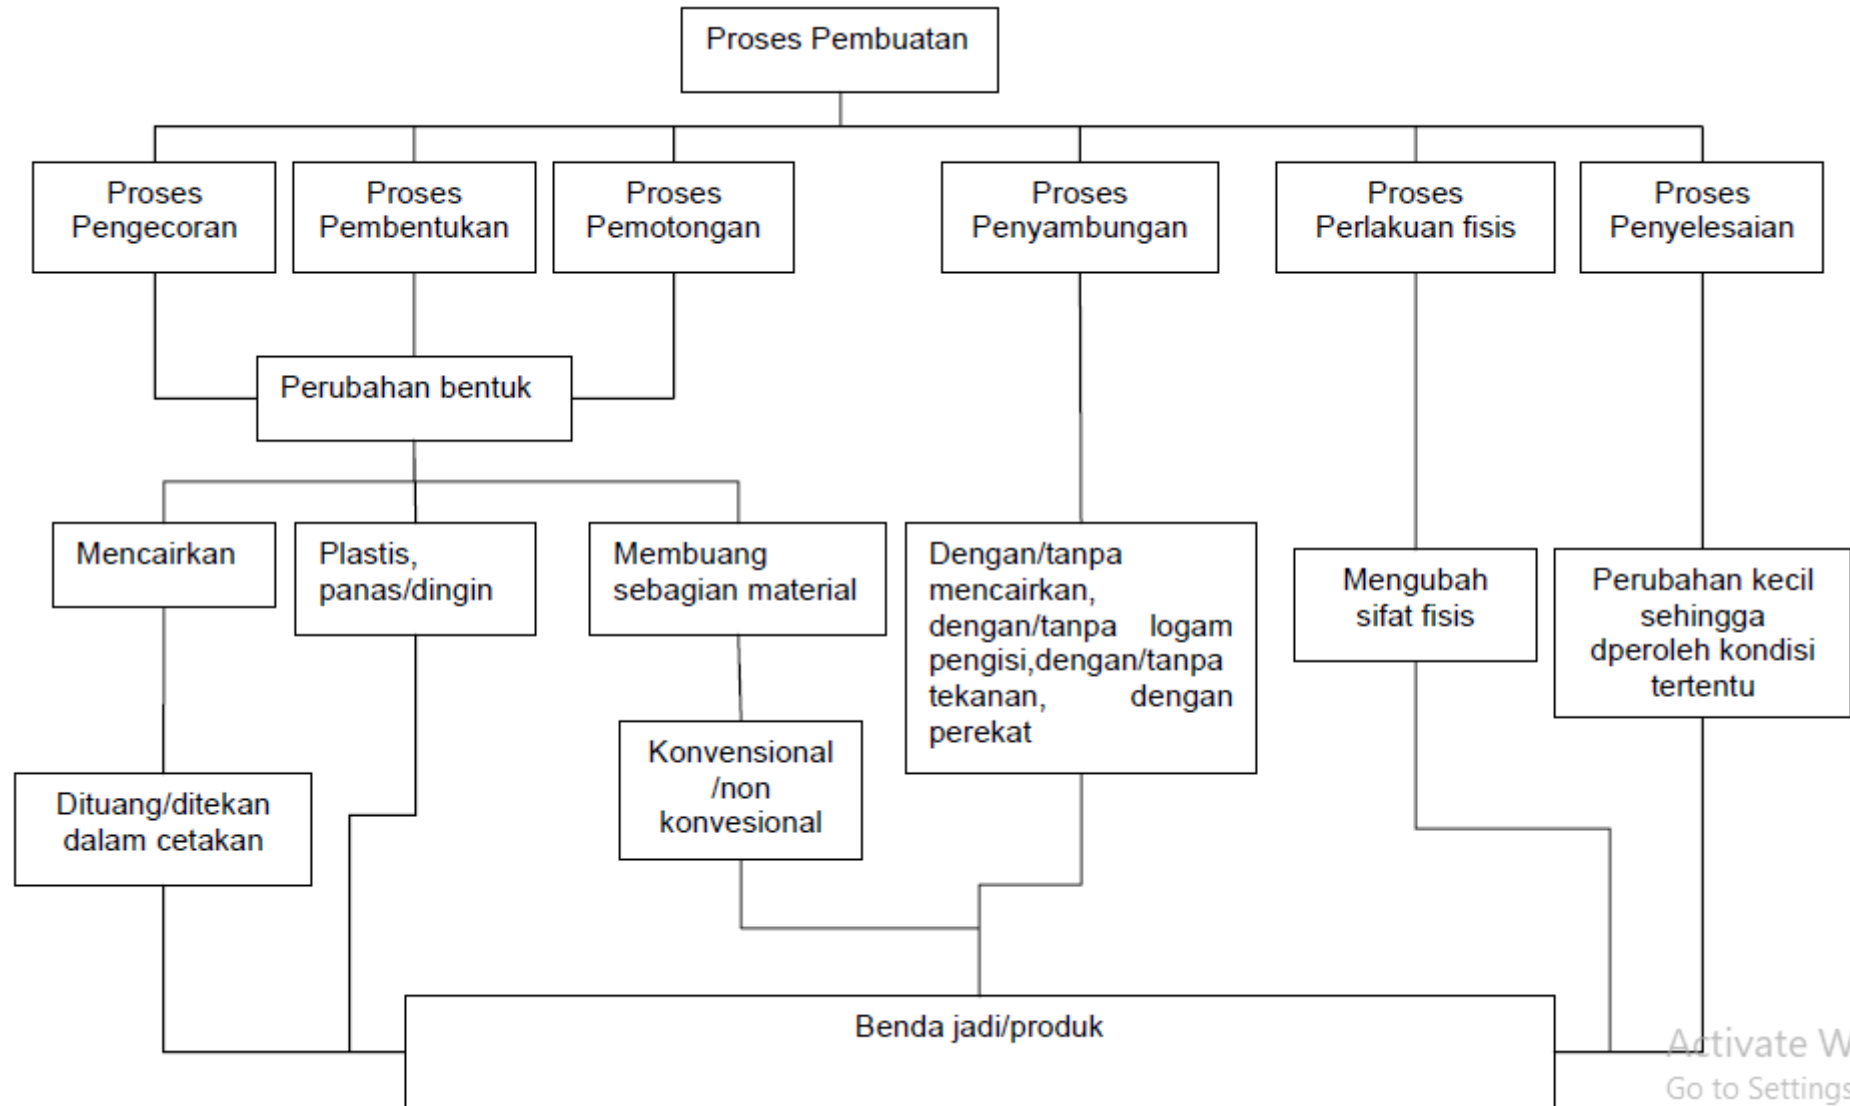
Proses Pembuatan

Proses Pengecoran

Proses Pembentukan

Proses Pemotongan

Proses Penyambungan

Proses Perlakuan fisis

Proses Penyelesaian

Perubahan bentuk

Mencairkan

Plastis, panas/dingin

Membuang sebagian material

Dengan/tanpa mencairkan, dengan/tanpa logam pengisi,dengan/tanpa tekanan, dengan perekat

Mengubah sifat fisis

Perubahan kecil sehingga dperoleh kondisi tertentu

Dituang/ditekan dalam cetakan

Konvensional /non konvesional

Benda jadi/produk

Activate W
Go to Settings